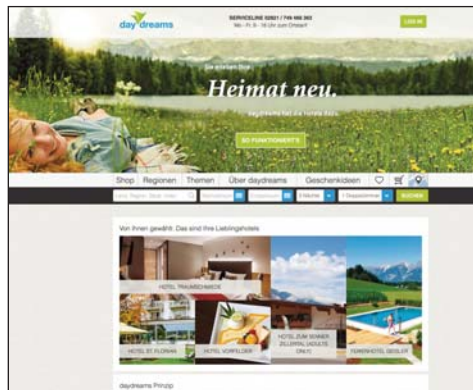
daydreams

SERVICELINE 02821 / 749 466 363
Mo - Fr. 9 - 18 Uhr zum Ortstarif

LOG IN

Sie erleben Ihre

Heimat neu.

daydreams hat die Hotels dazu.

SO FUNKTIONIERT'S

Shop Regionen Themen Über daydreams Geschenkideen

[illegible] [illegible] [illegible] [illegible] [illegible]

SUCHEN

Von Ihnen gewählt: Das sind Ihre Lieblingshotels

HOTEL TRAUMSCHMECK

HOTEL ST. FLORIAN

HOTEL VORFLÜDER

HOTEL ZUM SENNER ZILLERTAL (ADULTS ONLY)

FERIENHOTEL GEISLER

daydreams Prinzip